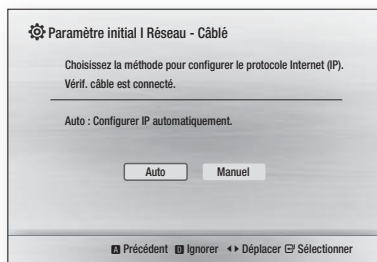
Paramètre initial I Réseau - Câblé

Choisissez la méthode pour configurer le protocole Internet (IP). Vérif. câble est connecté.

Auto : Configurer IP automatiquement.

Auto Manuel

A Précédent B Ignorer ◂▸ Déplacer Sélectionner